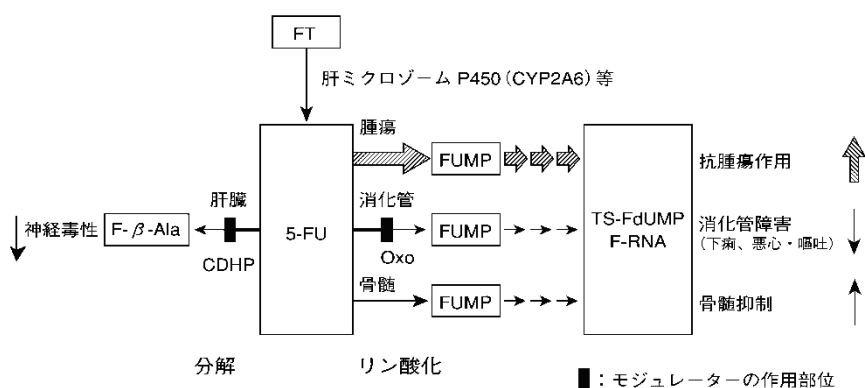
FT

肝ミクロゾーム P450 (CYP2A6) 等

腫瘍

FUMP

抗腫瘍作用

肝臓

消化管

神経毒性

F-$\beta$-Ala

5-FU

Oxo

FUMP

TS-FdUMP
F-RNA

消化管障害
(下痢、悪心・嘔吐)

CDHP

骨髄

FUMP

骨髄抑制

分解

リン酸化

■:モジュレーターの作用部位